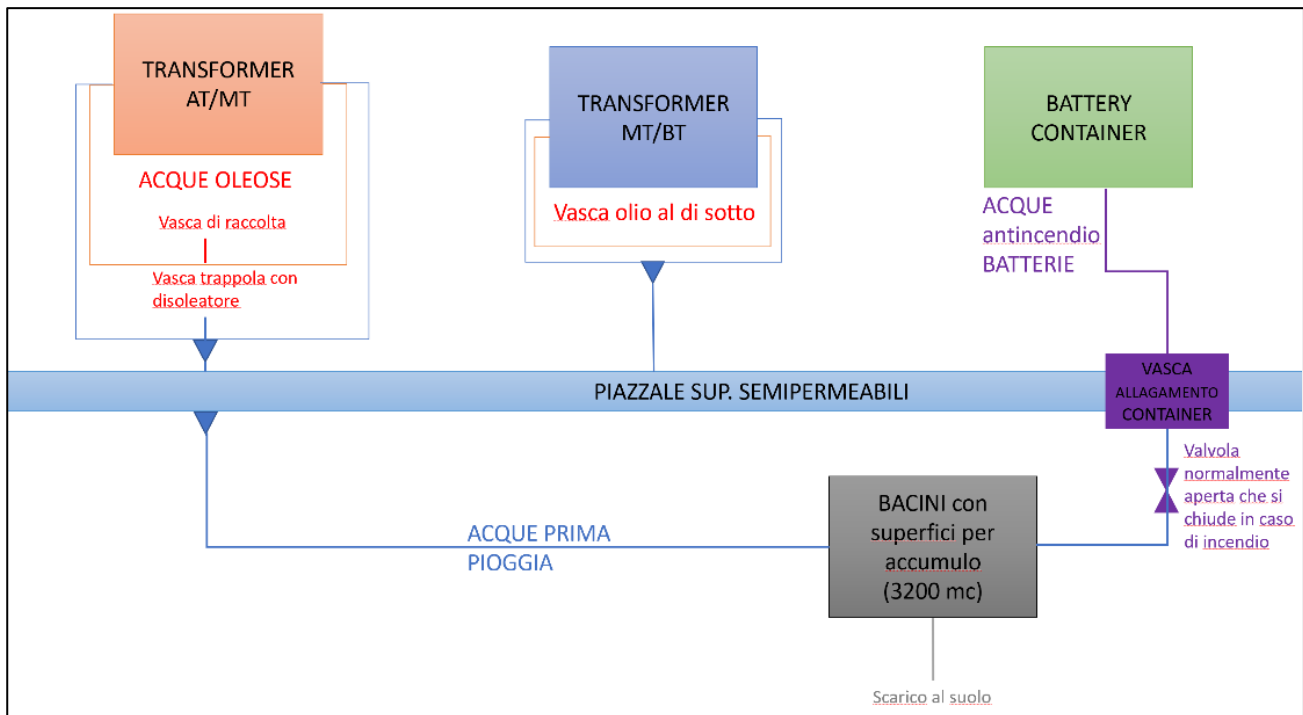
TRANSFORMER AT/MT

ACQUE OLEOSE

Vasca di raccolta

Vasca trappola con disoleatore

TRANSFORMER MT/BT

Vasca olio al di sotto

BATTERY CONTAINER

ACQUE antincendio BATTERIE

VASCA ALLAGAMENTO CONTAINER

PIAZZALE SUP. SEMIPERMEABILI

Valvola normalmente aperta che si chiude in caso di incendio

ACQUE PRIMA PIOGGIA

BACINI con superfici per accumulo (3200 mc)

Scarico al suolo